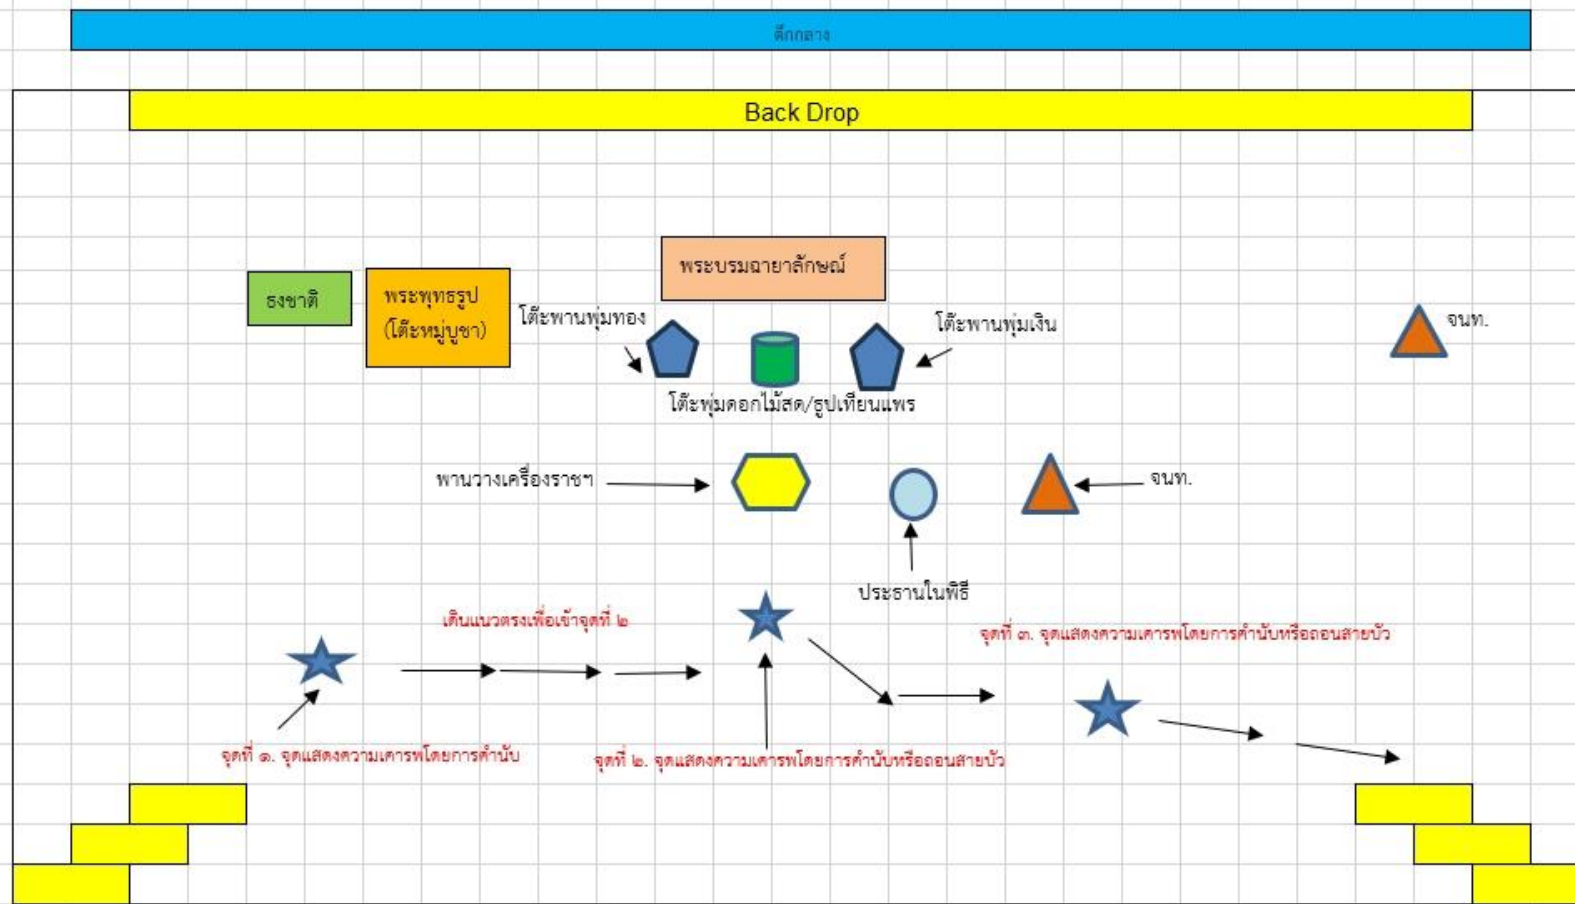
ตึกกลาง

Back Drop

ธงชาติ

พระพุทธรูป (โต๊ะหมู่บูชา)

พระบรมฉายาลักษณ์

โต๊ะพานพุ่มทอง

โต๊ะพานพุ่มเงิน

จนท.

โต๊ะพุ่มดอกไม้สด/ธูปเทียนแพร

พานวางเครื่องราชฯ

จนท.

ประธานในพิธี

เดินแนวตรงเพื่อเข้าจุดที่ ๒

จุดที่ ๓. จุดแสดงความเคารพโดยการคำนับหรือถอนสายบัว

จุดที่ ๑. จุดแสดงความเคารพโดยการคำนับ

จุดที่ ๒. จุดแสดงความเคารพโดยการคำนับหรือถอนสายบัว